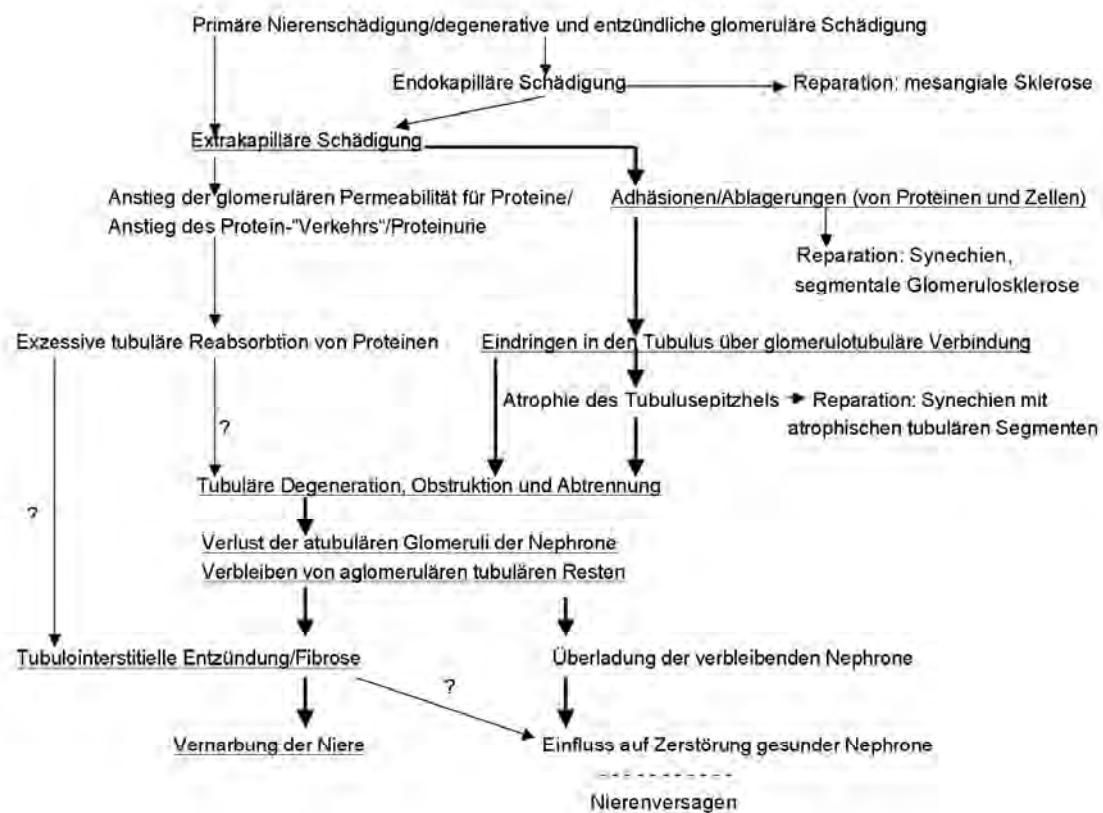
Primäre Nierenschädigung/degenerative und entzündliche glomeruläre Schädigung

Endokapilläre Schädigung

Reparation: mesangiale Sklerose

Extrakapilläre Schädigung

Anstieg der glomerulären Permeabilität für Proteine/ Anstieg des Protein-"Verkehrs"/Proteinurie

Adhäsionen/Ablagerungen (von Proteinen und Zellen)

Reparation: Synechien, segmentale Glomerulosklerose

Exzessive tubuläre Reabsorbtion von Proteinen

Eindringen in den Tubulus über glomerulotubuläre Verbindung

Atrophie des Tubulusepitzhels

Reparation: Synechien mit atrophischen tubulären Segmenten

?

?

Tubuläre Degeneration, Obstruktion und Abtrennung

Verlust der atubulären Glomeruli der Nephrone

Verbleiben von aglomerulären tubulären Resten

Tubulointerstitielle Entzündung/Fibrose

Überladung der verbleibenden Nephrone

?

Vernarbung der Niere

Einfluss auf Zerstörung gesunder Nephrone

Nierenversagen